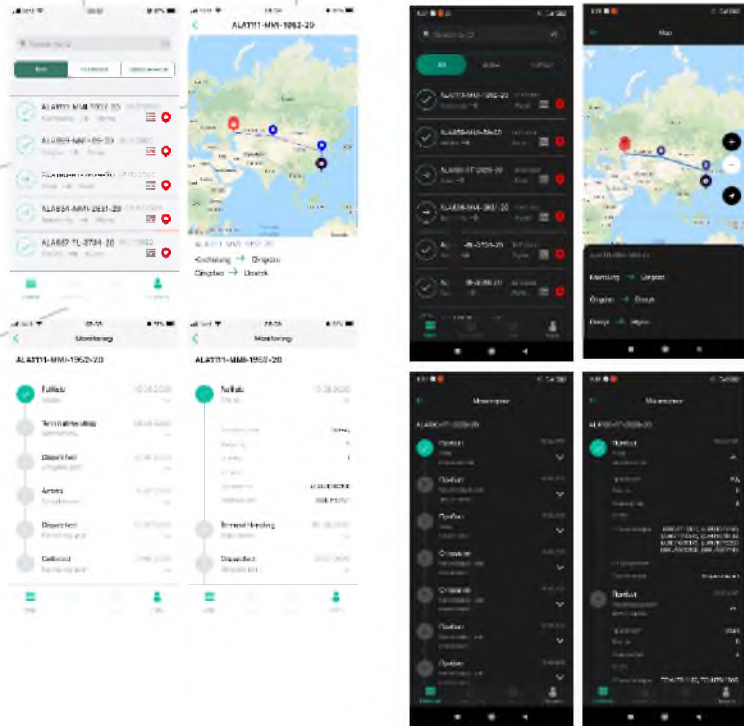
ALAT111-MMI-1952-20

All

ALA111-MMI-1952-20

ALA859-MMI-89-20

ALA834-MMI-2631-20

ALA837-TL-3734-20

Kostanay → Qingdao
Qingdao → Dostyk

Monitoring

ALAT111-MMI-1952-20

Fulfilled

Terminal handling

Departed

Arrived

Dispatched

Collected

Monitoring

ALAT111-MMI-1952-20

Fulfilled

Terminal Handling

Dispatched

Map

Kostanay → Qingdao
Qingdao → Dostyk

Мониторинг

Прибыл

Прибыл

Прибыл

Отправлен

Отправлен

Прибыл

Прибыл

Мониторинг

Прибыл

Прибыл